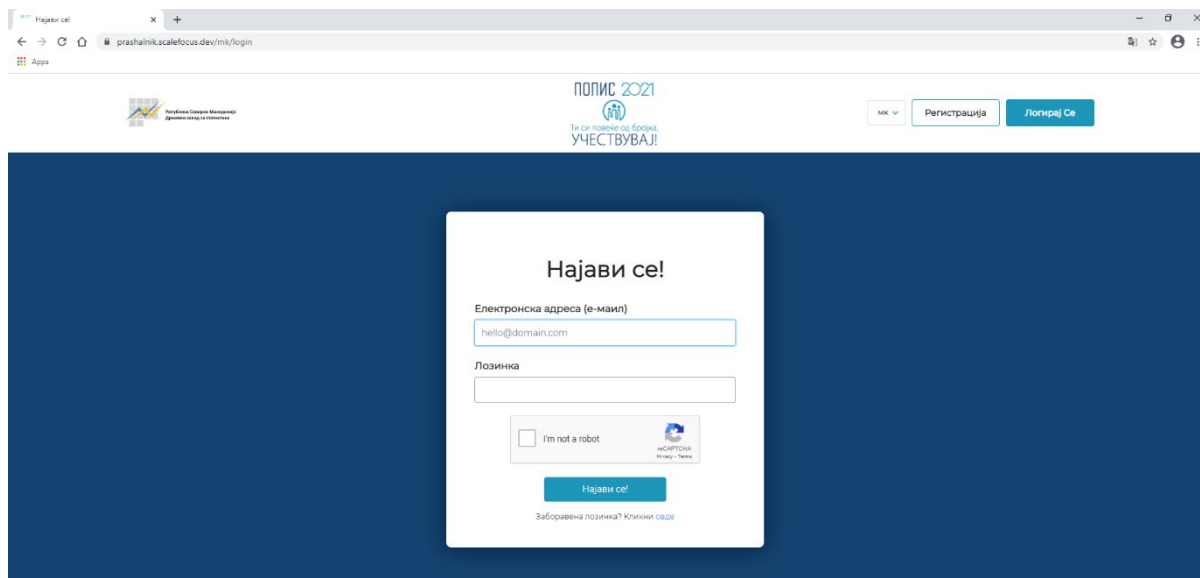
Најави се!
prashalnik.scalefocus.dev/mk/login
Apps

Република Северна Македонија
Државен завод за статистика

ПОПИС 2021
Ти си повеќе од бројка.
УЧЕСТВУВАЈ!

МК
Регистрација
Логирај Се

Најави се!

Електронска адреса (е-маил)
hello@domain.com

Лозинка

I'm not a robot
reCAPTCHA
Privacy - Terms

Најави се!

Заборавена лозинка? Кликни овде